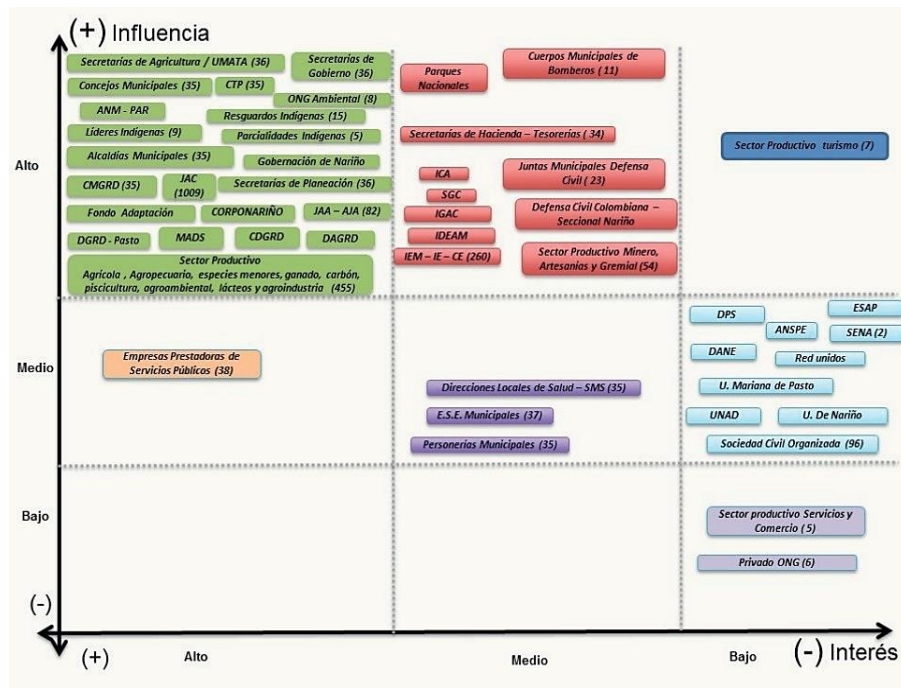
(+) Influencia

Alto

Secretarías de Agricultura / UMATA (36)
Secretarías de Gobierno (36)
Concejos Municipales (35)
CTP (35)
ONG Ambiental (8)
ANM - PAR
Resguardos Indígenas (15)
Líderes Indígenas (9)
Parcialidades Indígenas (5)
Alcaldías Municipales (35)
Gobernación de Nariño
CMGRD (35)
JAC (1009)
Secretarías de Planeación (36)
Fondo Adaptación
CORPONARIÑO
JAA – AJA (82)
DGRD - Pasto
MADS
CDGRD
DAGRD
Sector Productivo Agrícola , Agropecuario, especies menores, ganado, carbón, piscicultura, agroambiental, lácteos y agroindustria (455)

Parques Nacionales
Cuerpos Municipales de Bomberos (11)
Secretarías de Hacienda – Tesorerías (34)
ICA
SGC
IGAC
IDEAM
IEM – IE – CE (260)
Juntas Municipales Defensa Civil (23)
Defensa Civil Colombiana – Seccional Nariño
Sector Productivo Minero, Artesanías y Gremial (54)

Sector Productivo turismo (7)

Medio

Empresas Prestadoras de Servicios Públicos (38)

Direcciones Locales de Salud – SMS (35)
E.S.E. Municipales (37)
Personerías Municipales (35)

DPS
ESAP
ANSPE
SENA (2)
DANE
Red unidos
U. Mariana de Pasto
UNAD
U. De Nariño
Sociedad Civil Organizada (96)

Bajo

Sector productivo Servicios y Comercio ( 5)
Privado ONG (6)

(-)

(+)
Alto
Medio
Bajo
(-) Interés